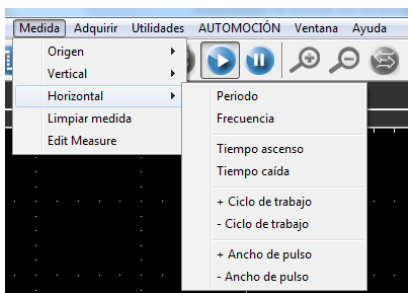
Medida Adquirir Utilidades AUTOMOCIÓN Ventana Ayuda

Origen
Vertical
Horizontal
Limpiar medida
Edit Measure

Periodo
Frecuencia

Tiempo ascenso
Tiempo caída

+ Ciclo de trabajo
- Ciclo de trabajo

+ Ancho de pulso
- Ancho de pulso